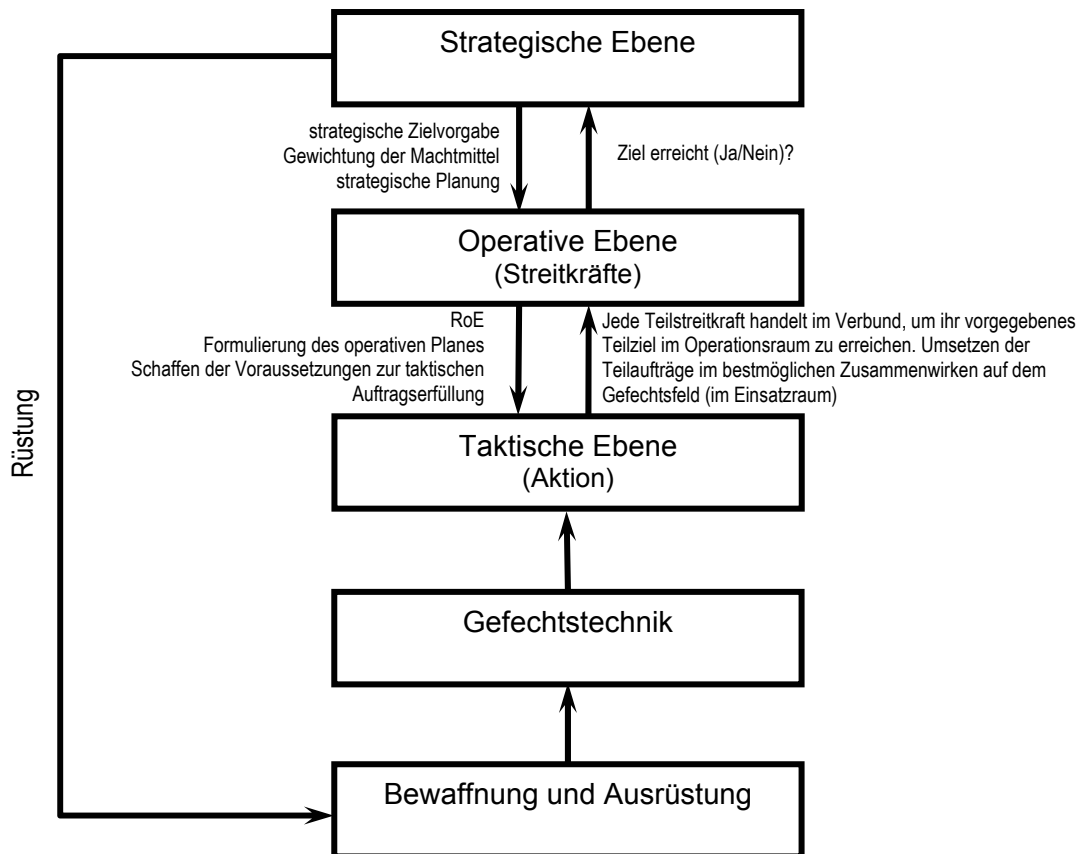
Strategische Ebene

strategische Zielvorgabe
Gewichtung der Machtmittel
strategische Planung

Ziel erreicht (Ja/Nein)?

Operative Ebene
(Streitkräfte)

RoE
Formulierung des operativen Planes
Schaffen der Voraussetzungen zur taktischen Auftragserfüllung

Jede Teilstreitkraft handelt im Verbund, um ihr vorgegebenes Teilziel im Operationsraum zu erreichen. Umsetzen der Teilaufträge im bestmöglichen Zusammenwirken auf dem Gefechtsfeld (im Einsatzraum)

Rüstung

Taktische Ebene
(Aktion)

Gefechtstechnik

Bewaffnung und Ausrüstung